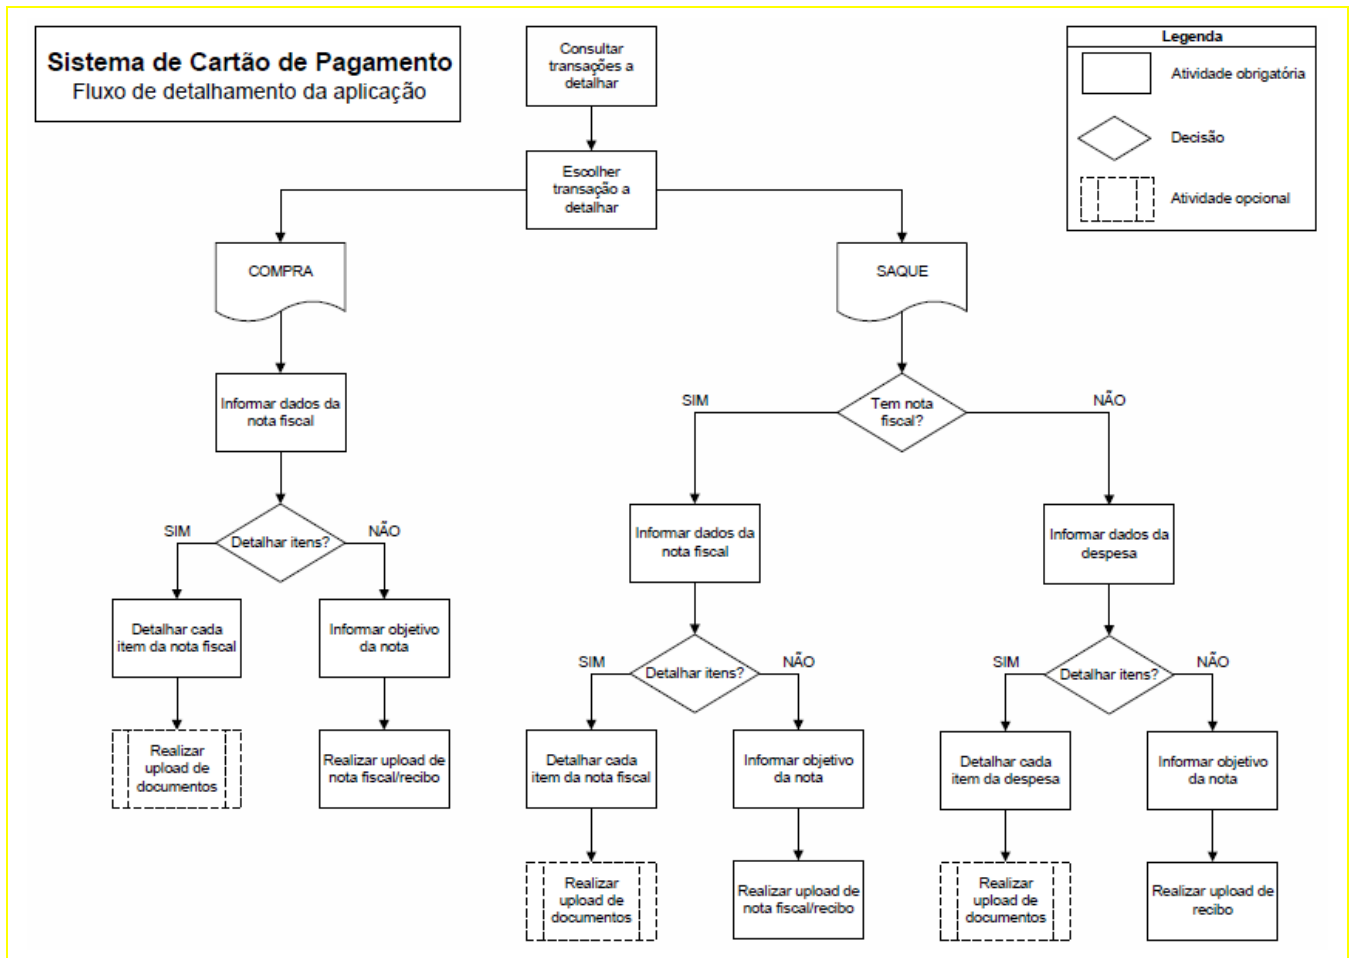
Sistema de Cartão de Pagamento
Fluxo de detalhamento da aplicação

Consultar transações a detalhar

Escolher transação a detalhar

Legenda
Atividade obrigatória
Decisão
Atividade opcional

COMPRA

Informar dados da nota fiscal

SIM
Detalhar itens?
NÃO

Detalhar cada item da nota fiscal

Informar objetivo da nota

Realizar upload de documentos

Realizar upload de nota fiscal/recibo

SAQUE

SIM
Tem nota fiscal?
NÃO

Informar dados da nota fiscal

Informar dados da despesa

SIM
Detalhar itens?
NÃO

Detalhar cada item da nota fiscal

Informar objetivo da nota

Realizar upload de documentos

Realizar upload de nota fiscal/recibo

SIM
Detalhar itens?
NÃO

Detalhar cada item da despesa

Informar objetivo da nota

Realizar upload de documentos

Realizar upload de recibo